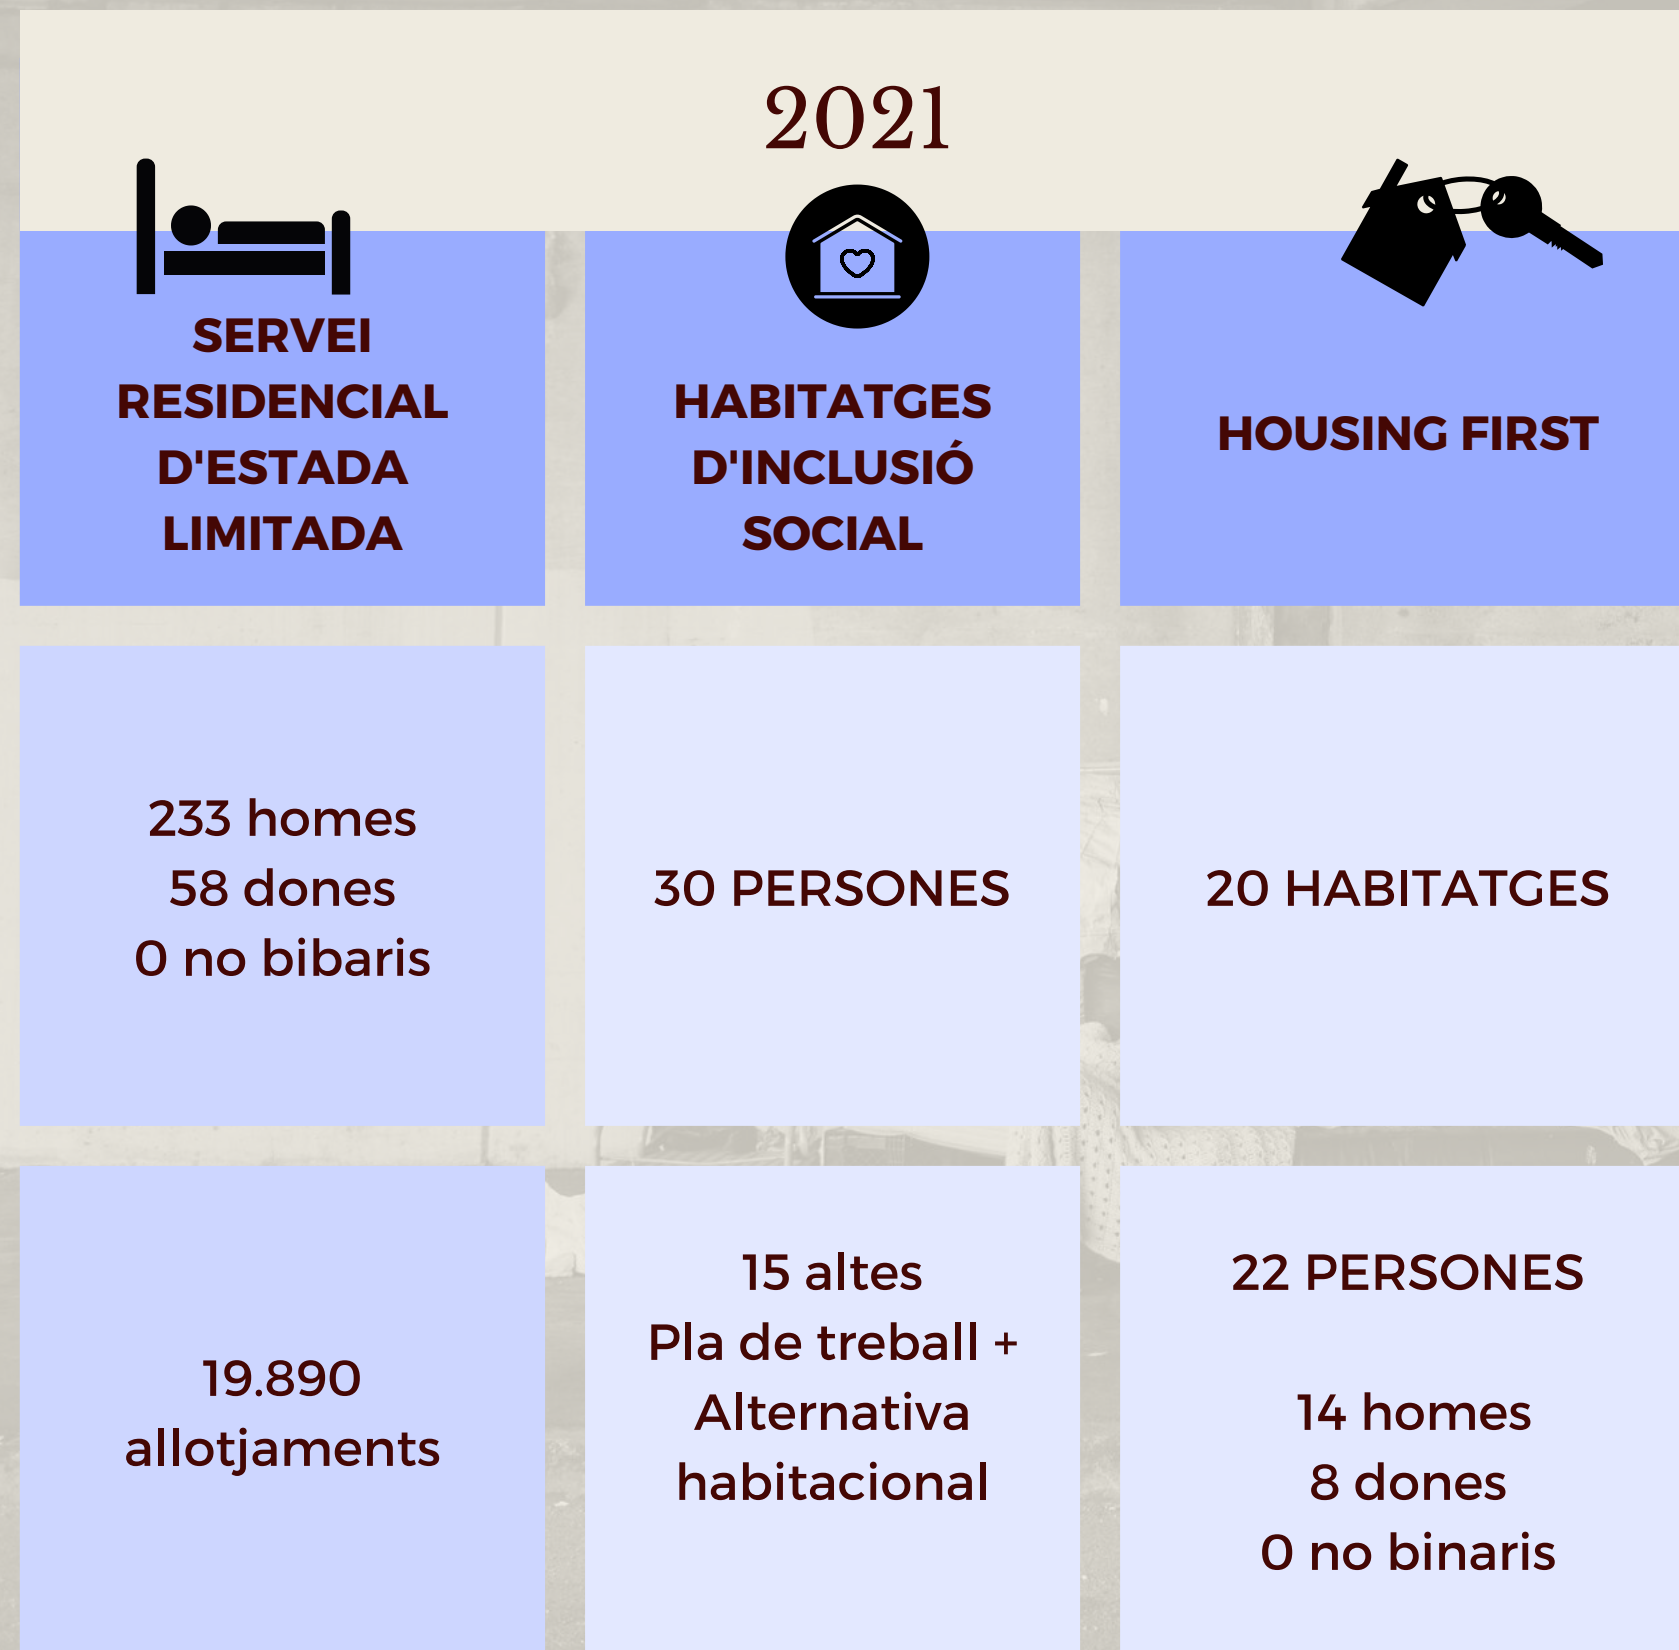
2021

SERVEI RESIDENCIAL D'ESTADA LIMITADA

HABITATGES D'INCLUSIÓ SOCIAL

HOUSING FIRST

233 homes
58 dones
0 no bibaris

30 PERSONES

20 HABITATGES

19.890 allotjaments

15 altes
Pla de treball + Alternativa habitacional

22 PERSONES

14 homes
8 dones
0 no binaris